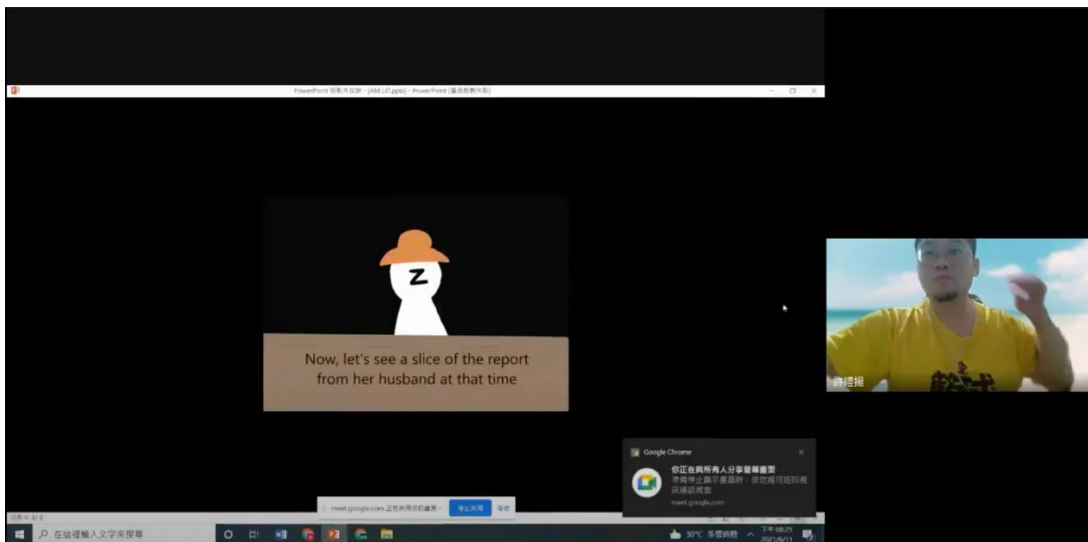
PowerPoint 投影片放映 - [AM LIT.pptx] - PowerPoint (產品啟動失敗)

z

Now, let's see a slice of the report from her husband at that time

許禮揚

Google Chrome

你正在與所有人分享螢幕畫面

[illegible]

meet.google.com

meet.google.com 正在共用你的畫面。 停止共用 隱藏

在這裡輸入文字來搜尋

30°C 多雲時晴

下午 08:25
2021/6/11